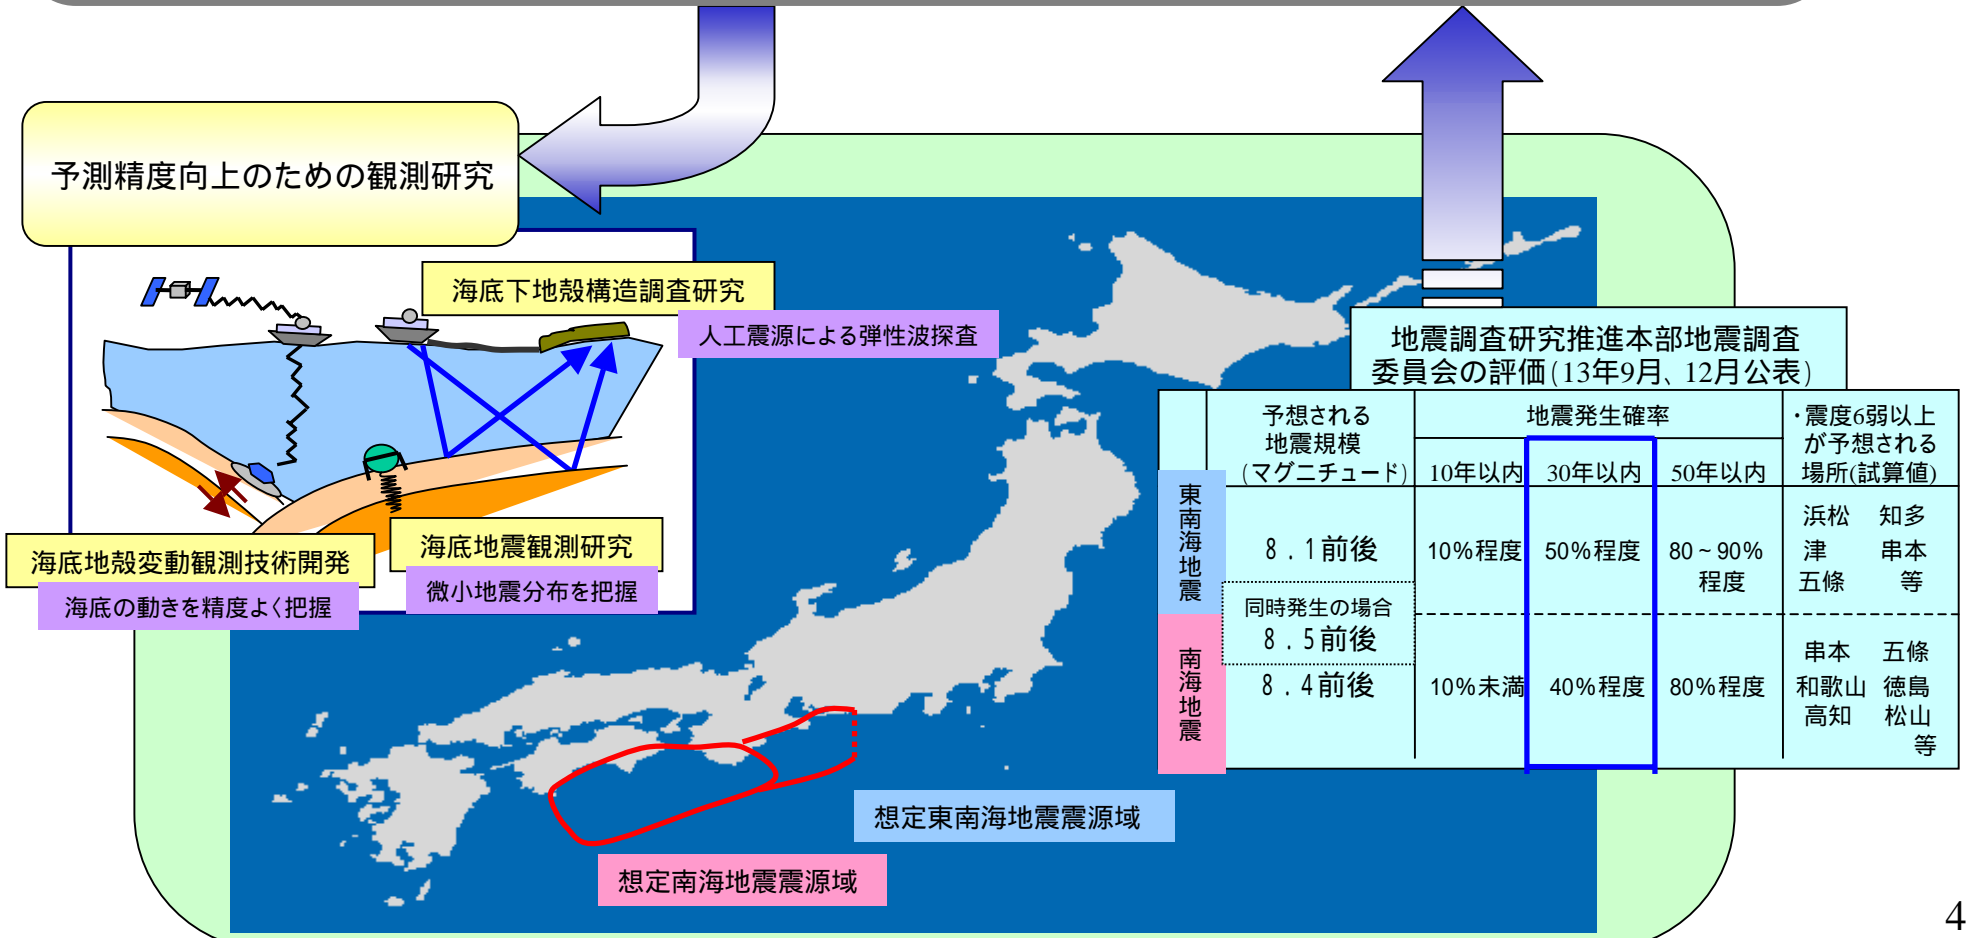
予測精度向上のための観測研究

海底下地殻構造調査研究

人工震源による弾性波探査

海底地殻変動観測技術開発

海底の動きを精度よく把握

海底地震観測研究

微小地震分布を把握

地震調査研究推進本部地震調査委員会の評価（13年9月、12月公表）

| | 予想される地震規模（マグニチュード） | 地震発生確率 10年以内 | 30年以内 | 50年以内 | ・震度6弱以上が予想される場所(試算値) |
|---|---|---|---|---|---|
| 東南海地震 | 8．1前後 | 10%程度 | 50%程度 | 80～90%程度 | 浜松 知多 津 串本 五條 等 |
| | 同時発生の場合 8．5前後 | | | | |
| 南海地震 | 8．4前後 | 10%未満 | 40%程度 | 80%程度 | 串本 五條 和歌山 徳島 高知 松山 等 |

想定東南海地震震源域

想定南海地震震源域

4